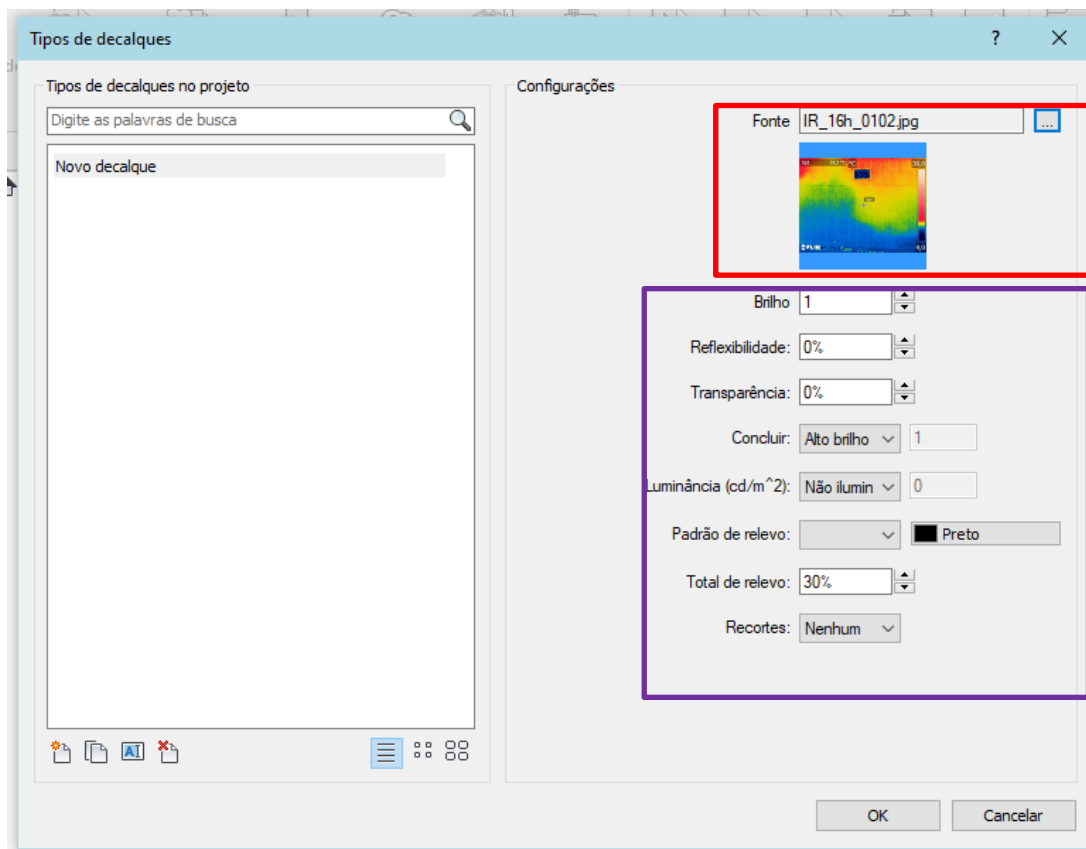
Tipos de decalques

?

Tipos de decalques no projeto

Digite as palavras de busca

Novo decalque

Configurações

Fonte IR_16h_0102.jpg

...

Brilho 1

Reflexibilidade: 0%

Transparência: 0%

Concluir: Alto brilho 1

Luminância (cd/m^2): Não ilumin 0

Padrão de relevo: Preto

Total de relevo: 30%

Recortes: Nenhum

OK

Cancelar